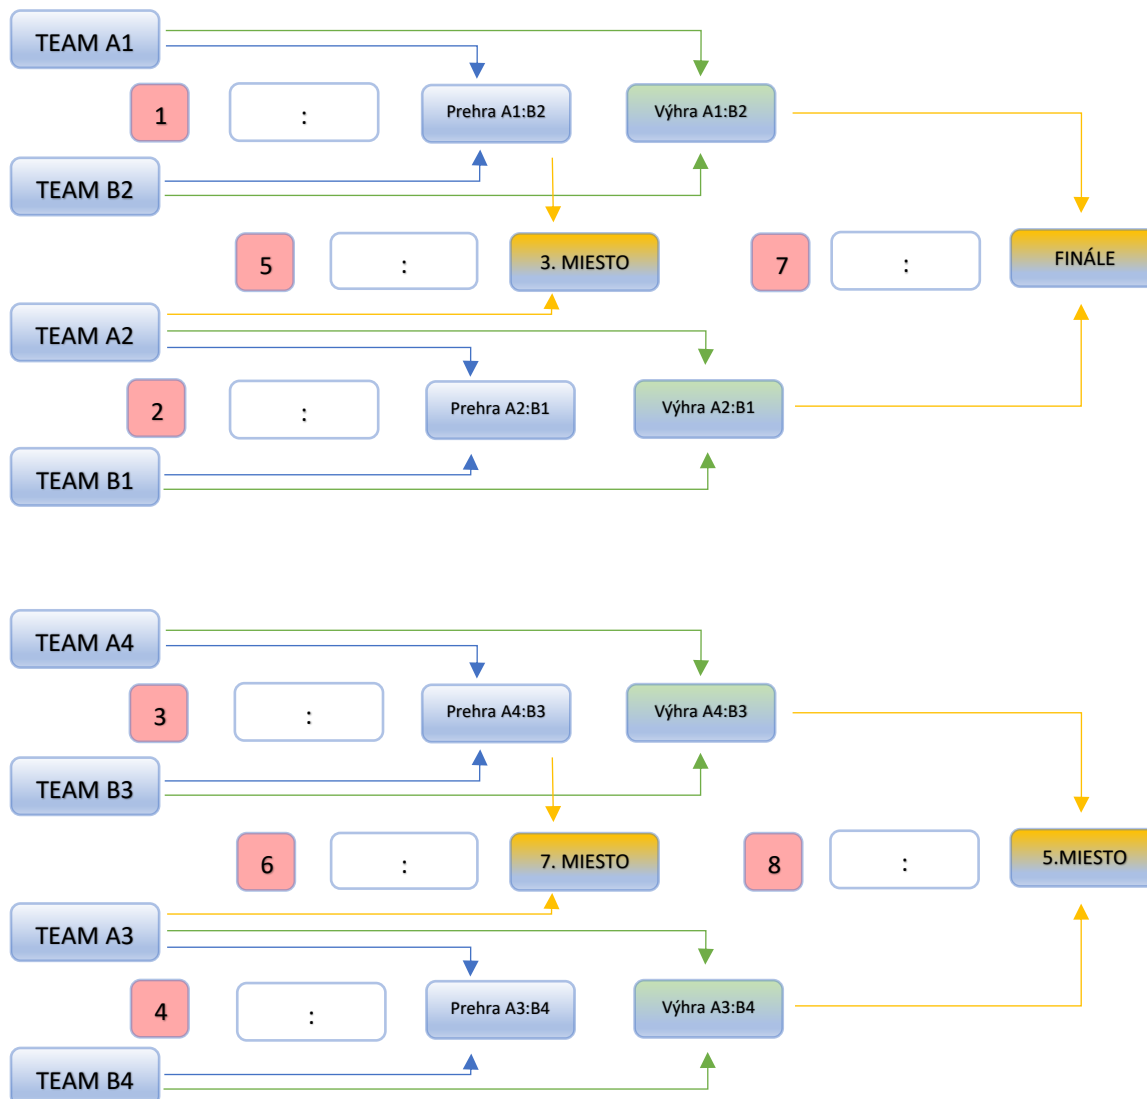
TEAM A1

1 : Prehra A1:B2 Výhra A1:B2

TEAM B2

5 : 3. MIESTO 7 : FINÁLE

TEAM A2

2 : Prehra A2:B1 Výhra A2:B1

TEAM B1

TEAM A4

3 : Prehra A4:B3 Výhra A4:B3

TEAM B3

6 : 7. MIESTO 8 : 5.MIESTO

TEAM A3

4 : Prehra A3:B4 Výhra A3:B4

TEAM B4